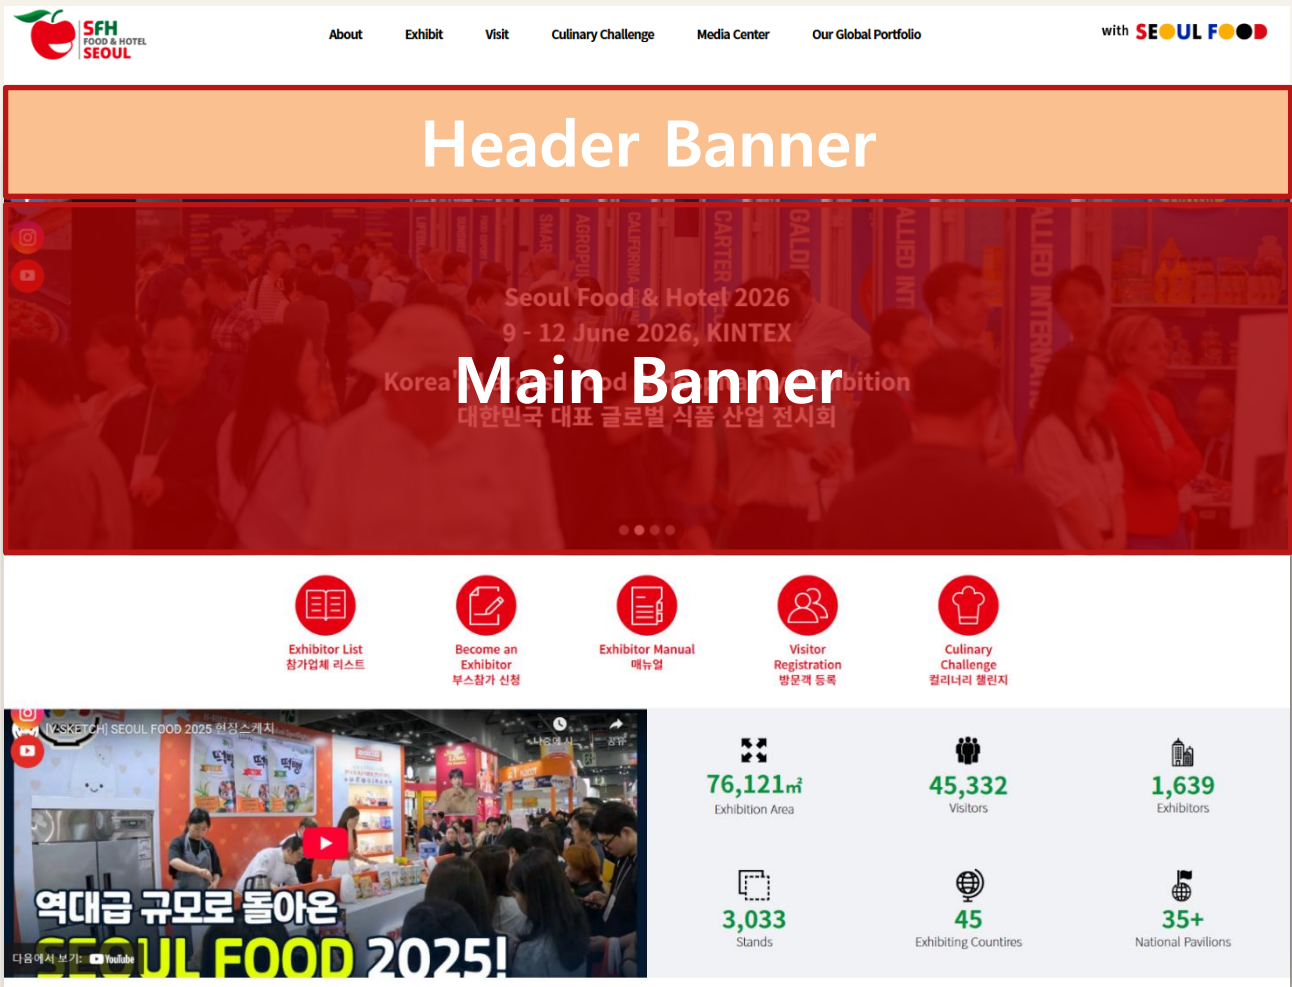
SFH FOOD & HOTEL SEOUL

About Exhibit Visit Culinary Challenge Media Center Our Global Portfolio

with SEOUL FOOD

Header Banner

Seoul Food & Hotel 2026
9 - 12 June 2026, KINTEX
Korea's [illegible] Food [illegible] Exhibition
대한민국 대표 글로벌 식품 산업 전시회

Main Banner

Exhibitor List
참가업체 리스트

Become an Exhibitor
부스참가 신청

Exhibitor Manual
매뉴얼

Visitor Registration
방문객 등록

Culinary Challenge
컬리너리 챌린지

[VSKETCH] SEOUL FOOD 2025 현장스케치
나중에 볼 공유
역대급 규모로 돌아온
SEOUL FOOD 2025!
다음에서 보기: YouTube

76,121㎡
Exhibition Area

45,332
Visitors

1,639
Exhibitors

3,033
Stands

45
Exhibiting Countries

35+
National Pavilions